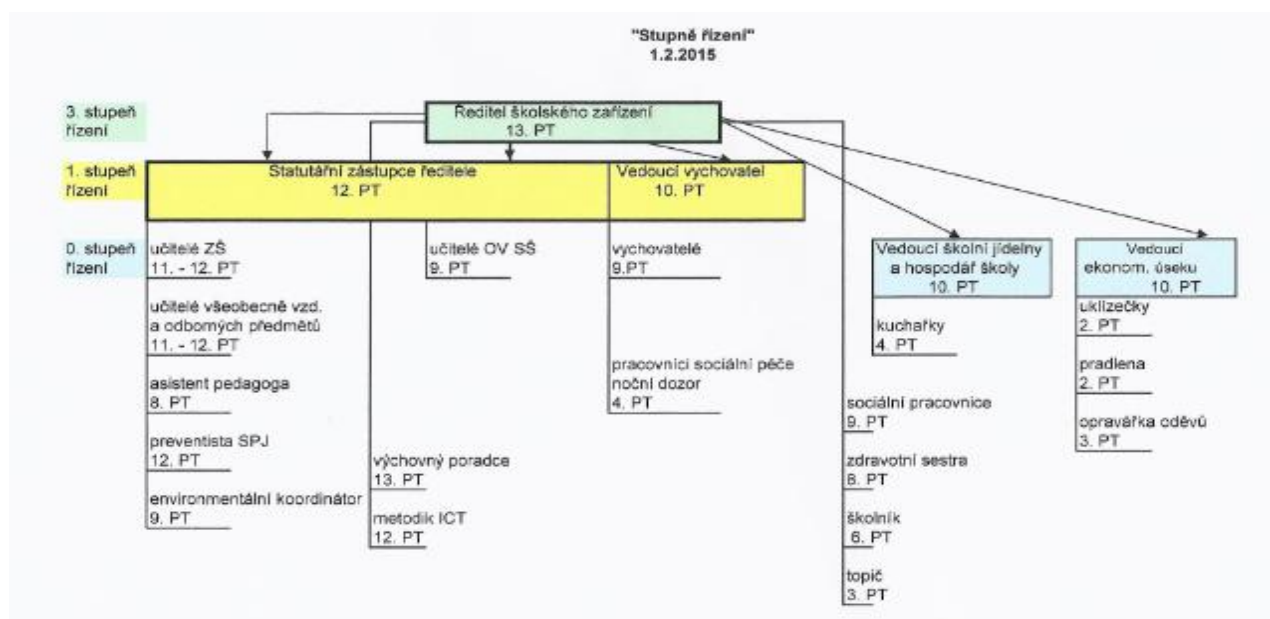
"Stupně řízení"
1.2.2015

3. stupeň řízení

Ředitel školského zařízení
13. PT

1. stupeň řízení

Statutární zástupce ředitele
12. PT

Vedoucí vychovatel
10. PT

0. stupeň řízení

učitelé ZŠ
11. - 12. PT

učitelé všeobecně vzd. a odborných předmětů
11. - 12. PT

asistent pedagoga
8. PT

preventista SPJ
12. PT

environmentální koordinátor
9. PT

učitelé OV SŠ
9. PT

výchovný poradce
13. PT

metodik ICT
12. PT

vychovatelé
9.PT

pracovníci sociální péče noční dozor
4. PT

sociální pracovnice
9. PT

zdravotní sestra
8. PT

školník
6. PT

topič
3. PT

Vedoucí školní jídelny a hospodář školy
10. PT

kuchařky
4. PT

Vedoucí ekonom. úseku
10. PT

uklízečky
2. PT

pradlena
2. PT

opravářka oděvů
3. PT